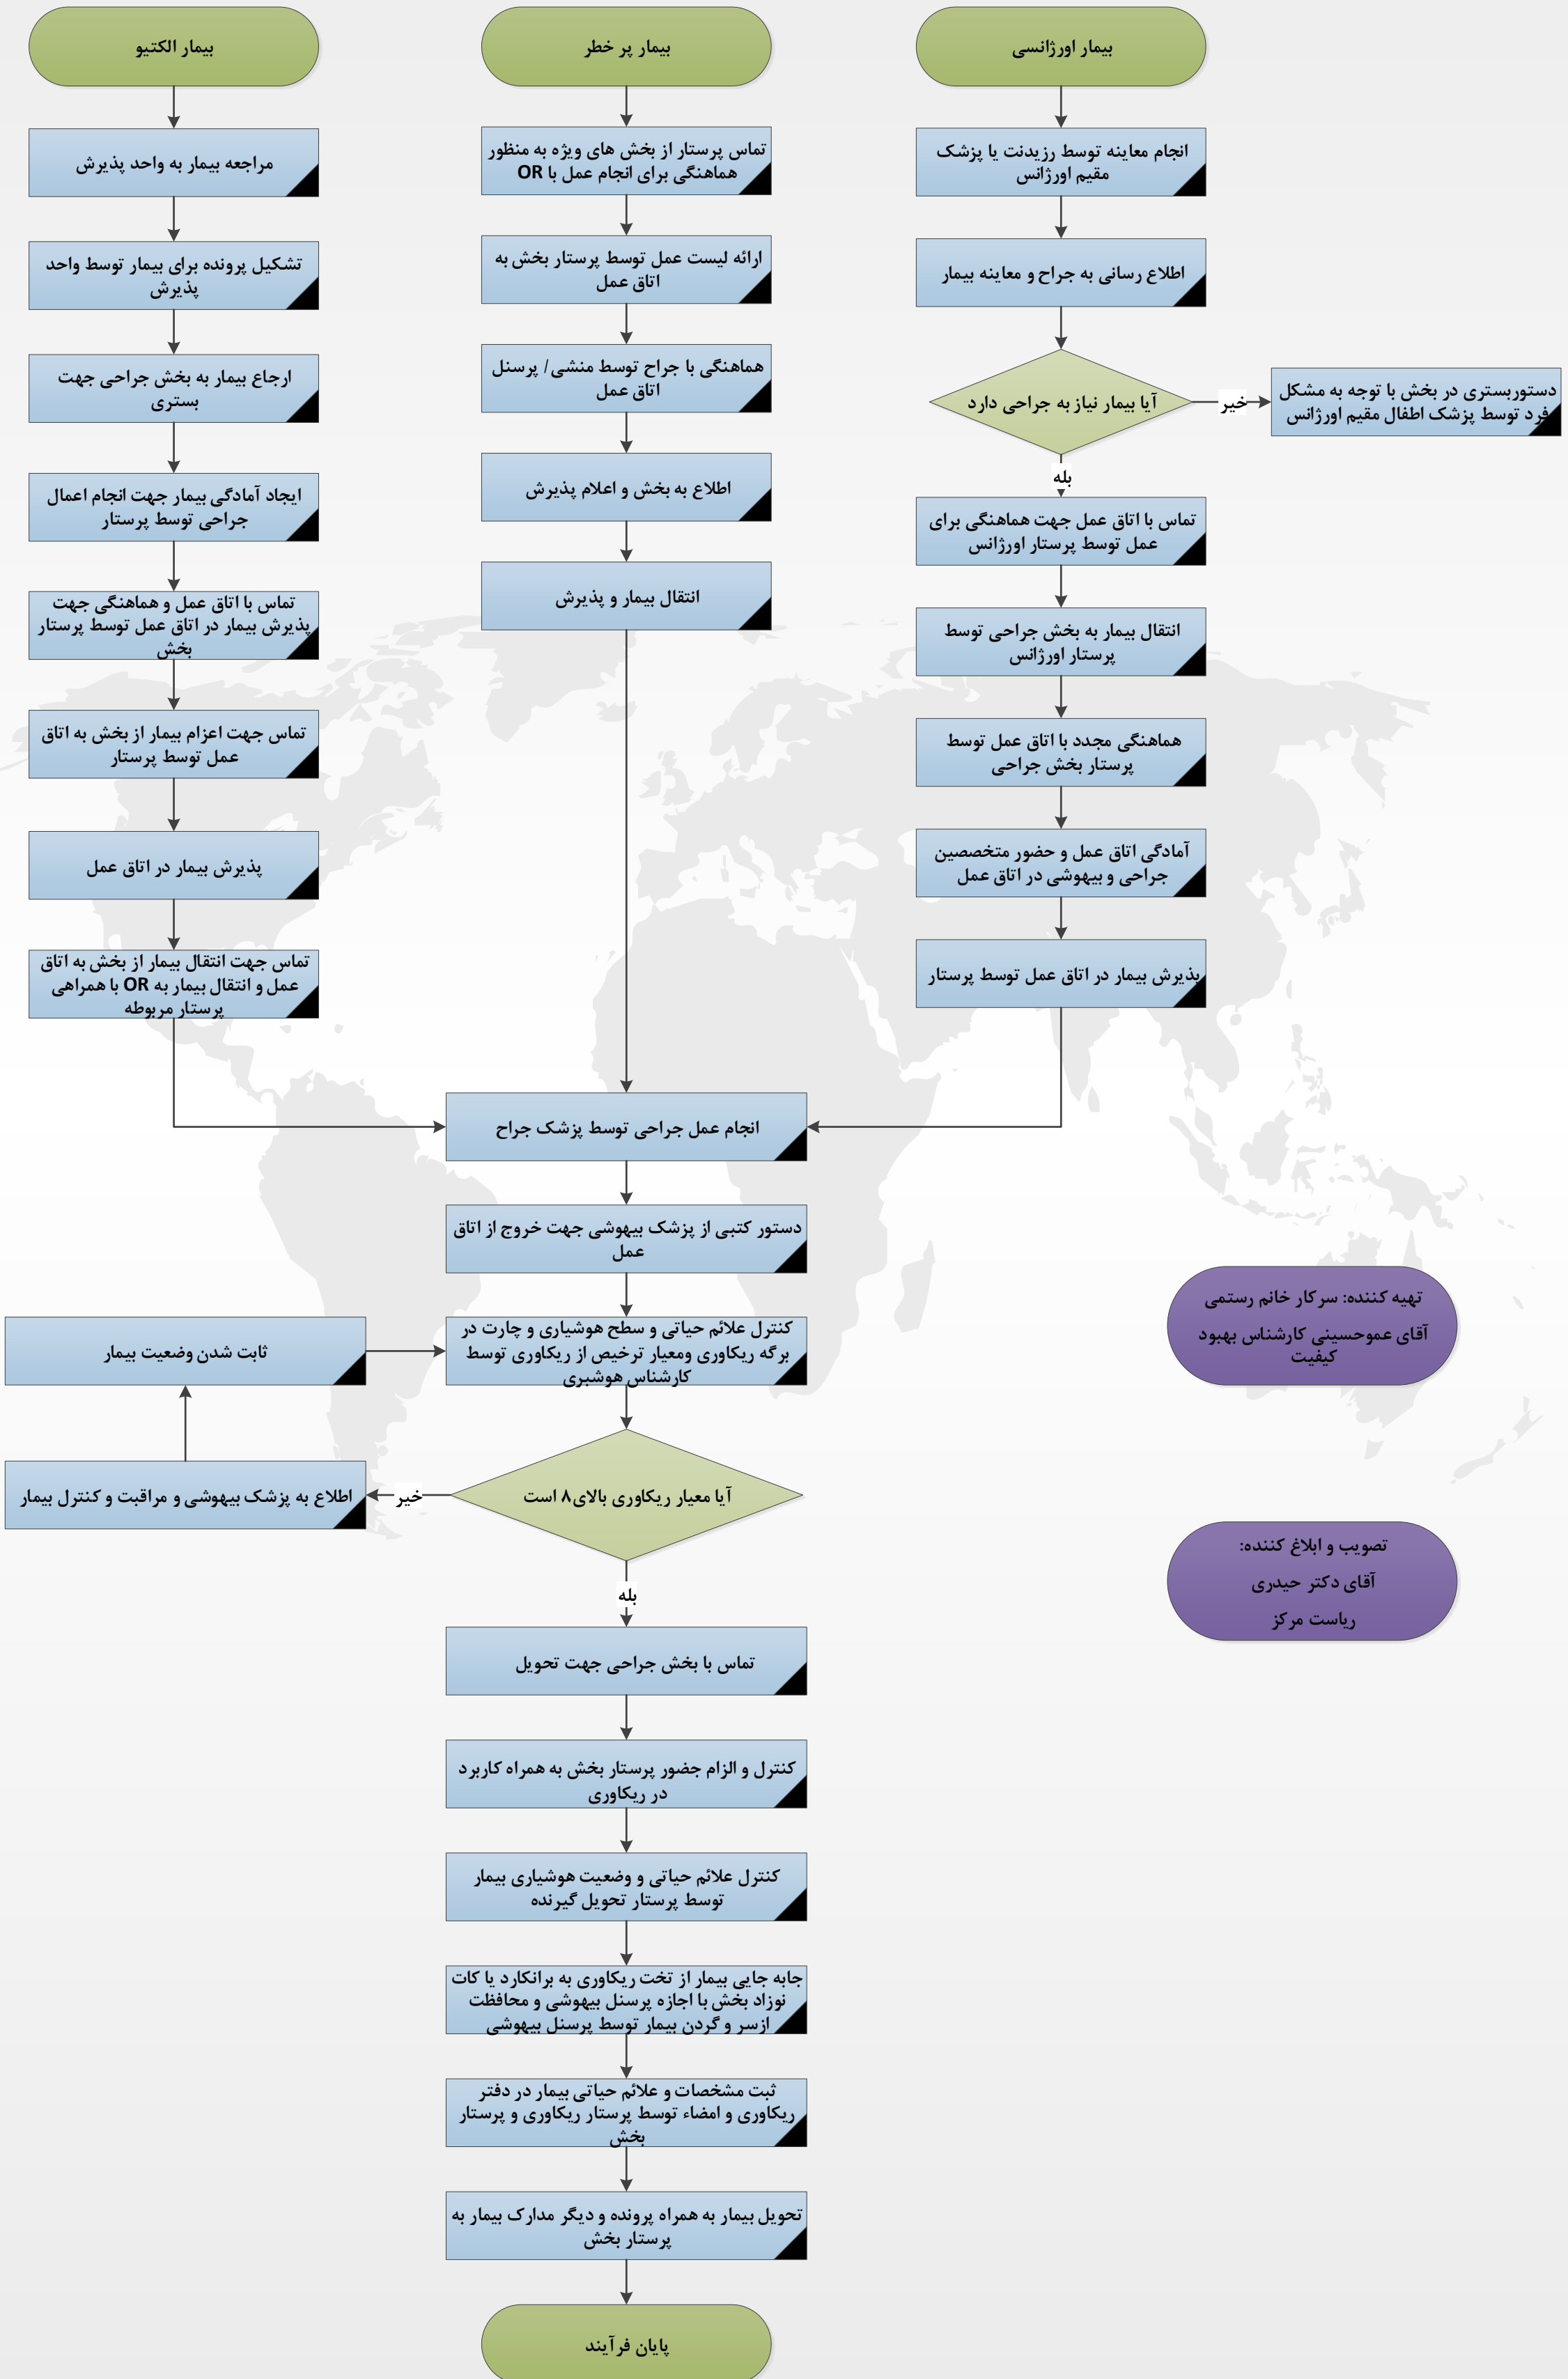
بیمار اورژانسی

انجام معاینه توسط رزیدنت یا پزشک مقیم اورژانس

اطلاع رسانی به جراح و معاینه بیمار

آیا بیمار نیاز به جراحی دارد

خیر

دستوربستری در بخش با توجه به مشکل فرد توسط پزشک اطفال مقیم اورژانس

بله

تماس با اتاق عمل جهت هماهنگی برای عمل توسط پرستار اورژانس

انتقال بیمار به بخش جراحی توسط پرستار اورژانس

هماهنگی مجدد با اتاق عمل توسط پرستار بخش جراحی

آمادگی اتاق عمل و حضور متخصصین جراحی و بیهوشی در اتاق عمل

پذیرش بیمار در اتاق عمل توسط پرستار

بیمار پر خطر

تماس پرستار از بخش های ویژه به منظور هماهنگی برای انجام عمل با OR

ارائه لیست عمل توسط پرستار بخش به اتاق عمل

هماهنگی با جراح توسط منشی/ پرسنل اتاق عمل

اطلاع به بخش و اعلام پذیرش

انتقال بیمار و پذیرش

بیمار الکتیو

مراجعه بیمار به واحد پذیرش

تشکیل پرونده برای بیمار توسط واحد پذیرش

ارجاع بیمار به بخش جراحی جهت بستری

ایجاد آمادگی بیمار جهت انجام اعمال جراحی توسط پرستار

تماس با اتاق عمل و هماهنگی جهت پذیرش بیمار در اتاق عمل توسط پرستار بخش

تماس جهت اعزام بیمار از بخش به اتاق عمل توسط پرستار

پذیرش بیمار در اتاق عمل

تماس جهت انتقال بیمار از بخش به اتاق عمل و انتقال بیمار به OR با همراهی پرستار مربوطه

انجام عمل جراحی توسط پزشک جراح

دستور کتبی از پزشک بیهوشی جهت خروج از اتاق عمل

کنترل علائم حیاتی و سطح هوشیاری و چارت در برگه ریکاوری ومعیار ترخیص از ریکاوری توسط کارشناس هوشبری

ثابت شدن وضعیت بیمار

آیا معیار ریکاوری بالای۸ است

خیر

اطلاع به پزشک بیهوشی و مراقبت و کنترل بیمار

بله

تماس با بخش جراحی جهت تحویل

کنترل و الزام جضور پرستار بخش به همراه کاربرد در ریکاوری

کنترل علائم حیاتی و وضعیت هوشیاری بیمار توسط پرستار تحویل گیرنده

جابه جایی بیمار از تخت ریکاوری به برانکارد یا کات نوزاد بخش با اجازه پرسنل بیهوشی و محافظت ازسر و گردن بیمار توسط پرسنل بیهوشی

ثبت مشخصات و علائم حیاتی بیمار در دفتر ریکاوری و امضاء توسط پرستار ریکاوری و پرستار بخش

تحویل بیمار به همراه پرونده و دیگر مدارک بیمار به پرستار بخش

پایان فرآیند

تهیه کننده: سرکار خانم رستمی
آقای عموحسینی کارشناس بهبود کیفیت

تصویب و ابلاغ کننده:
آقای دکتر حیدری
ریاست مرکز